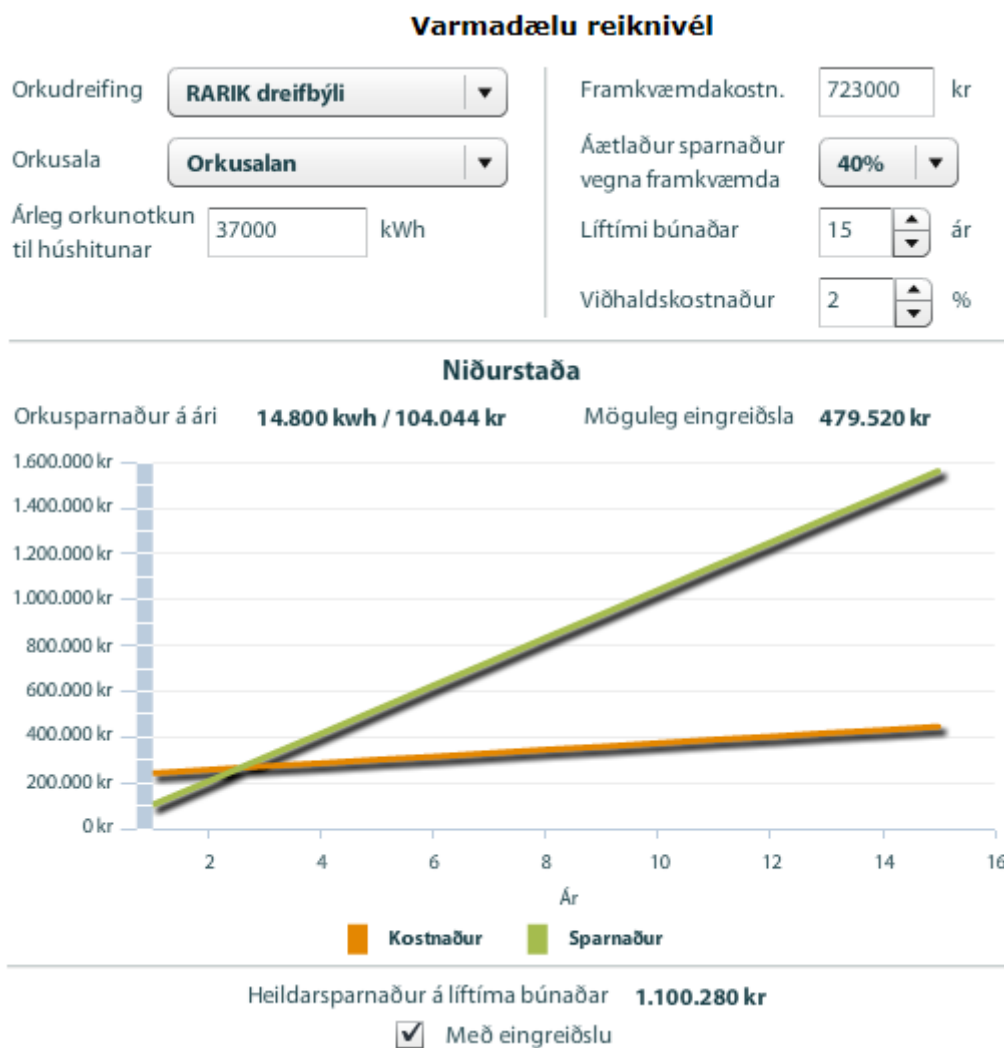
Varmadælu reiknivél

Orkudreifing RARIK dreifbýli

Orkusala Orkusalan

Árleg orkunotkun til húshitunar 37000 kWh

Framkvæmdakostn. 723000 kr

Áætlaður sparnaður vegna framkvæmda 40%

Líftími búnaðar 15 ár

Viðhaldskostnaður 2 %

Niðurstaða

Orkusparnaður á ári 14.800 kwh / 104.044 kr

Möguleg eingreiðsla 479.520 kr

1.600.000 kr
1.400.000 kr
1.200.000 kr
1.000.000 kr
800.000 kr
600.000 kr
400.000 kr
200.000 kr
0 kr

2 4 6 8 10 12 14 16

Ár

Kostnaður Sparnaður

Heildarsparnaður á líftíma búnaðar 1.100.280 kr

Með eingreiðslu